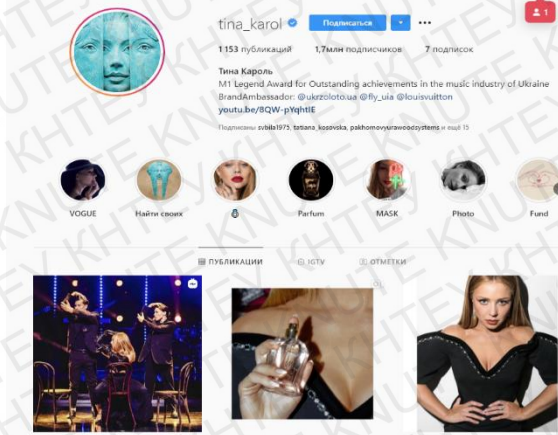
tina_karol Подписаться ••• 1

1 153 публикаций 1,7млн подписчиков 7 подписок

Тина Кароль
M1 Legend Award for Outstanding achievements in the music industry of Ukraine
BrandAmbassador: @ukrzoloto.ua @fly_uia @louisvuitton
youtu.be/8QW-pYqhtIE

Подписаны: svbila1975, tatiana_kosovska, pakhomovyurawoodsystems и ещё 15

VOGUE
Найти своих
Parfum
MASK
Photo
Fund

ПУБЛИКАЦИИ IGTV ОТМЕТКИ

KHEU